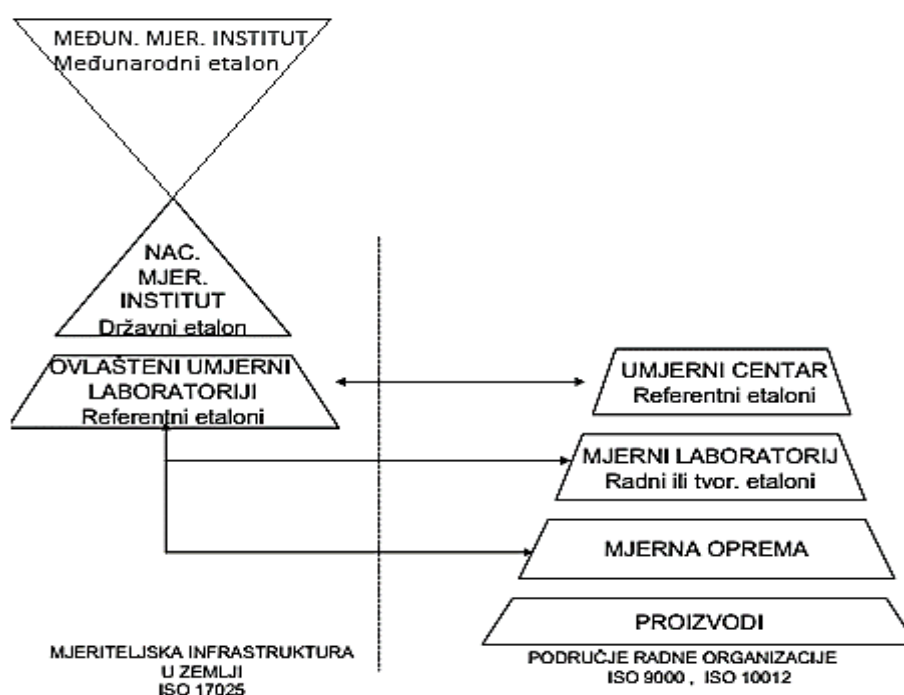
MEĐUN. MJER. INSTITUT
Međunarodni etalon

NAC. MJER. INSTITUT
Državni etalon

OVLAŠTENI UMJERNI LABORATORIJI
Referentni etaloni

UMJERNI CENTAR
Referentni etaloni

MJERNI LABORATORIJ
Radni ili tvor. etaloni

MJERNA OPREMA

PROIZVODI

MJERITELJSKA INFRASTRUKTURA U ZEMLJI
ISO 17025

PODRUČJE RADNE ORGANIZACIJE
ISO 9000 , ISO 10012